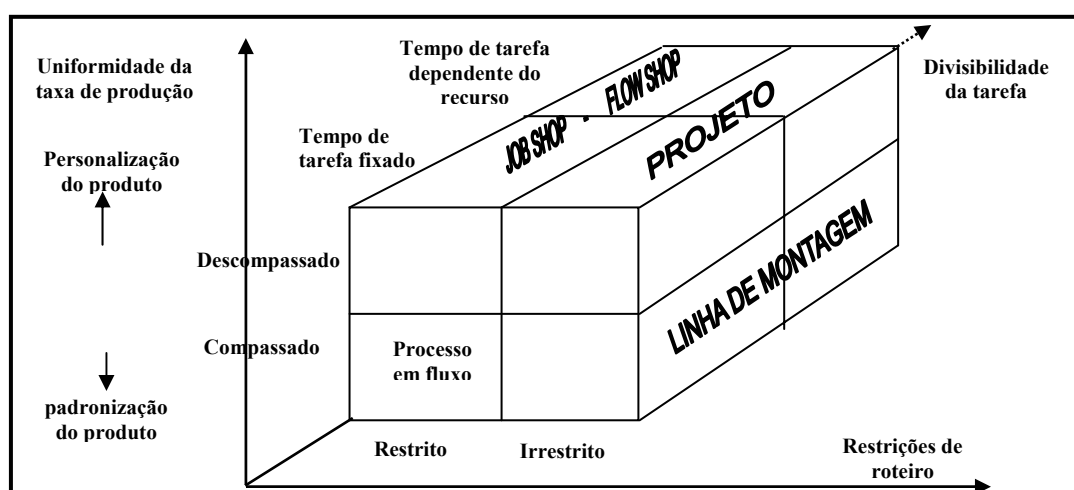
Uniformidade da taxa de produção

Tempo de tarefa dependente do recurso

Divisibilidade da tarefa

Tempo de tarefa fixado

JOB SHOP - FLOW SHOP

PROJETO

Personalização do produto

Descompassado

LINHA DE MONTAGEM

Compassado

Processo em fluxo

padronização do produto

Restrito

Irrestrito

Restrições de roteiro